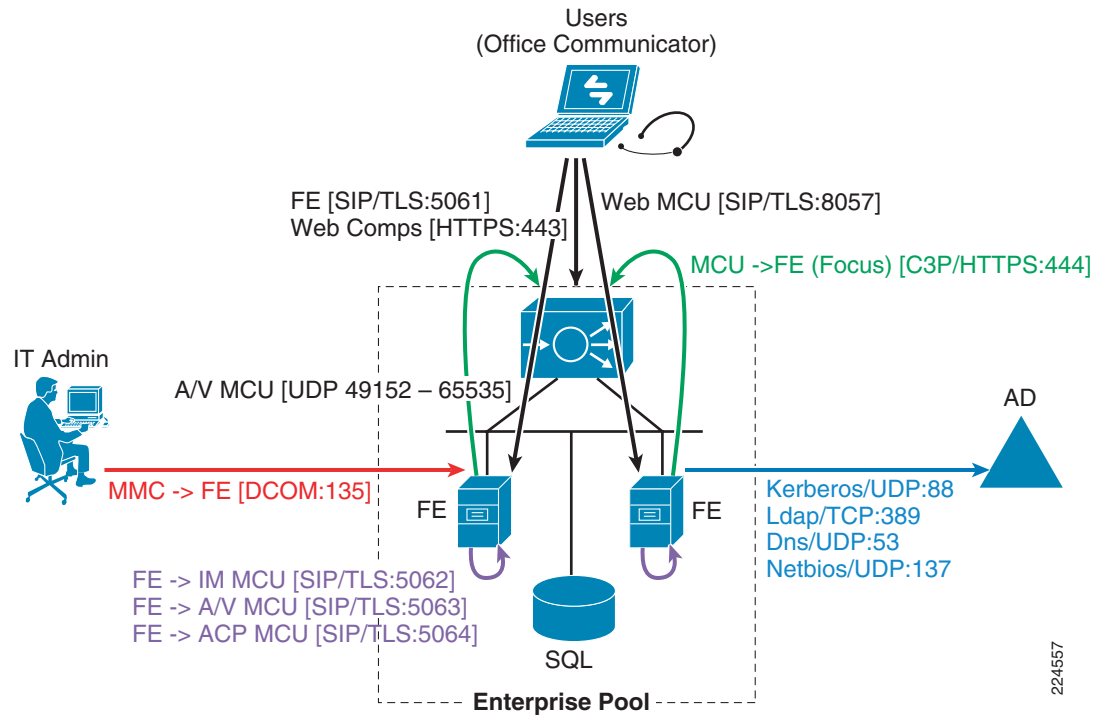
Users
(Office Communicator)

FE [SIP/TLS:5061]
Web Comps [HTTPS:443]

Web MCU [SIP/TLS:8057]

MCU ->FE (Focus) [C3P/HTTPS:444]

IT Admin

A/V MCU [UDP 49152 – 65535]

AD

MMC -> FE [DCOM:135]

FE

FE

Kerberos/UDP:88
Ldap/TCP:389
Dns/UDP:53
Netbios/UDP:137

FE -> IM MCU [SIP/TLS:5062]
FE -> A/V MCU [SIP/TLS:5063]
FE -> ACP MCU [SIP/TLS:5064]

SQL

Enterprise Pool

224557